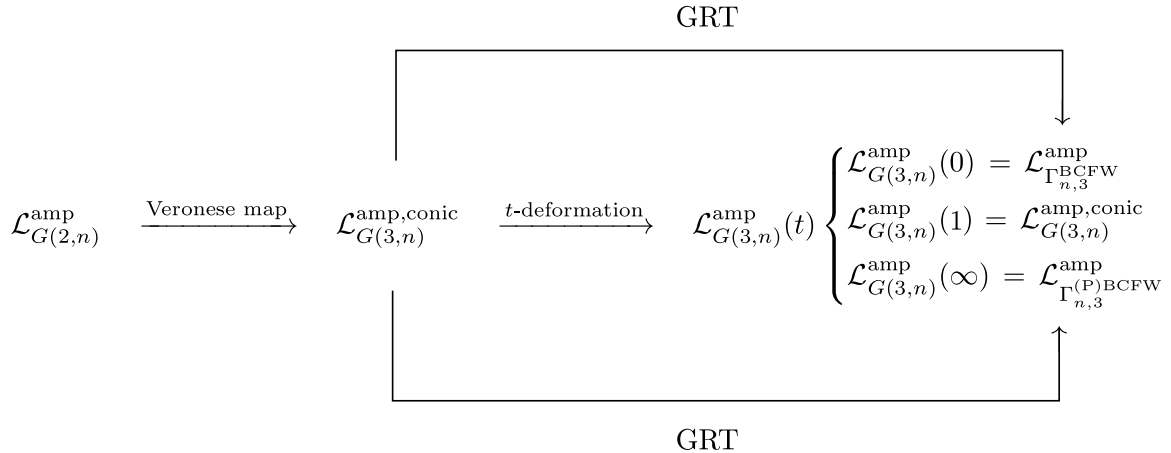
GRT

$\mathcal{L}^{\text{amp}}_{G(2,n)}$ $\xrightarrow{\text{Veronese map}}$ $\mathcal{L}^{\text{amp,conic}}_{G(3,n)}$ $\xrightarrow{t\text{-deformation}}$ $\mathcal{L}^{\text{amp}}_{G(3,n)}(t)$ $\begin{cases} \mathcal{L}^{\text{amp}}_{G(3,n)}(0) = \mathcal{L}^{\text{amp}}_{\Gamma^{\text{BCFW}}_{n,3}} \\ \mathcal{L}^{\text{amp}}_{G(3,n)}(1) = \mathcal{L}^{\text{amp,conic}}_{G(3,n)} \\ \mathcal{L}^{\text{amp}}_{G(3,n)}(\infty) = \mathcal{L}^{\text{amp}}_{\Gamma^{\text{(P)BCFW}}_{n,3}} \end{cases}$

GRT